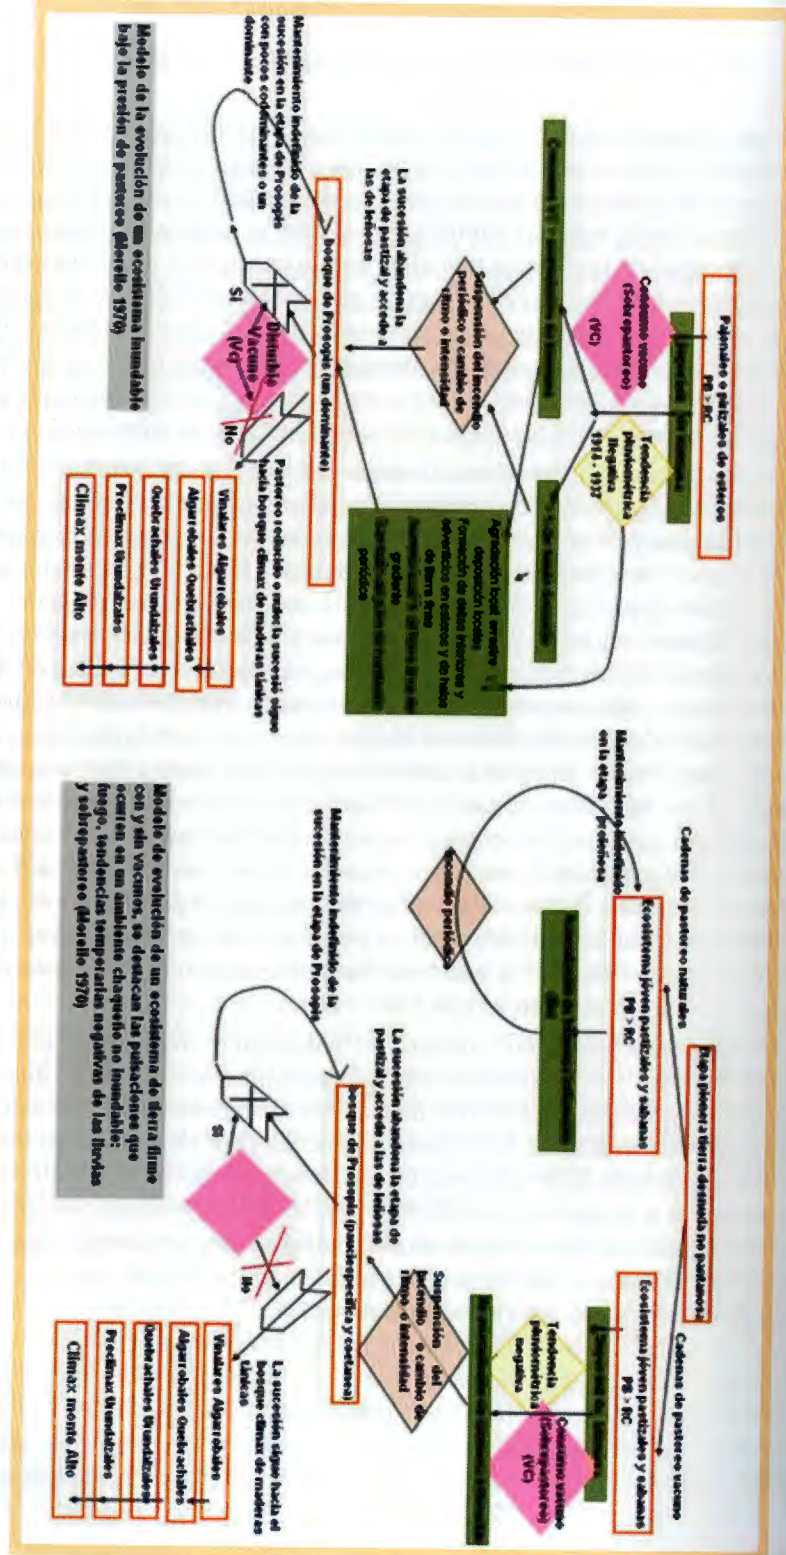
Pajonales o pastizales de esteros
PB > RC

Consumo vacuno (Sobrepastoreo)
(VC)

Tendencia pluviométrica negativa
1914 - 1937

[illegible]

Agradación local: arrastre y deposición locales
Formación de cañadas interiores y elevación en esteros y de islas de tierra firme
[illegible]
gradiente
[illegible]
periódico

Suspensión del incendio periódico o cambio de ritmo e intensidad

La sucesión abandona la etapa de pastizal y accede a las de leñosas

Bosque de Prosopis (un dominante)

Disturbio Vacuno
(VC)

SI

No

Mantenimiento indefinido de la sucesión en la etapa de Prosopis con pocos codominantes o un dominante

Pastoreo reducido o nulo: la sucesión sigue hacia bosque clímax de maderas tánicas

Vinalares Algarrobales

Algarrobales Quebrachales

Quebrachales Ununduizales

Preclímax Ununduizales

Clímax monte Alto

Modelo de la evolución de un ecosistema inundable bajo la presión de pastoreo (Morello 1970)

Cadenas de pastoreo naturales

Ecosistema joven pastizales y sabanas
PB > RC

Mantenimiento indefinido en la etapa herbácea

Incendio periódico

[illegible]

Bajo pienera tierra de secado no pastoreado

Ecosistema joven pastizales y sabanas
PB > RC

Cadenas de pastoreo vacuno

Tendencia pluviométrica negativa

Consumo vacuno (Sobrepastoreo)
(VC)

Suspensión del incendio o cambio de ritmo o intensidad

La sucesión abandona la etapa de pastizal y accede a las de leñosas

Mantenimiento indefinido de la sucesión en la etapa de Prosopis

Bosque de Prosopis (pauciespecífico y coetáneo)

SI

No

La sucesión sigue hacia el bosque clímax de maderas tánicas

Vinalares Algarrobales

Algarrobales Quebrachales

Quebrachales Ununduizales

Preclímax Ununduizales

Clímax monte Alto

Modelo de evolución de un ecosistema de tierra firme con y sin vacunos, se destacan las pulsaciones que ocurren en un ambiente chaqueño no inundable: fuego, tendencias temporarias negativas de las lluvias y sobrepastoreo (Morello 1970)